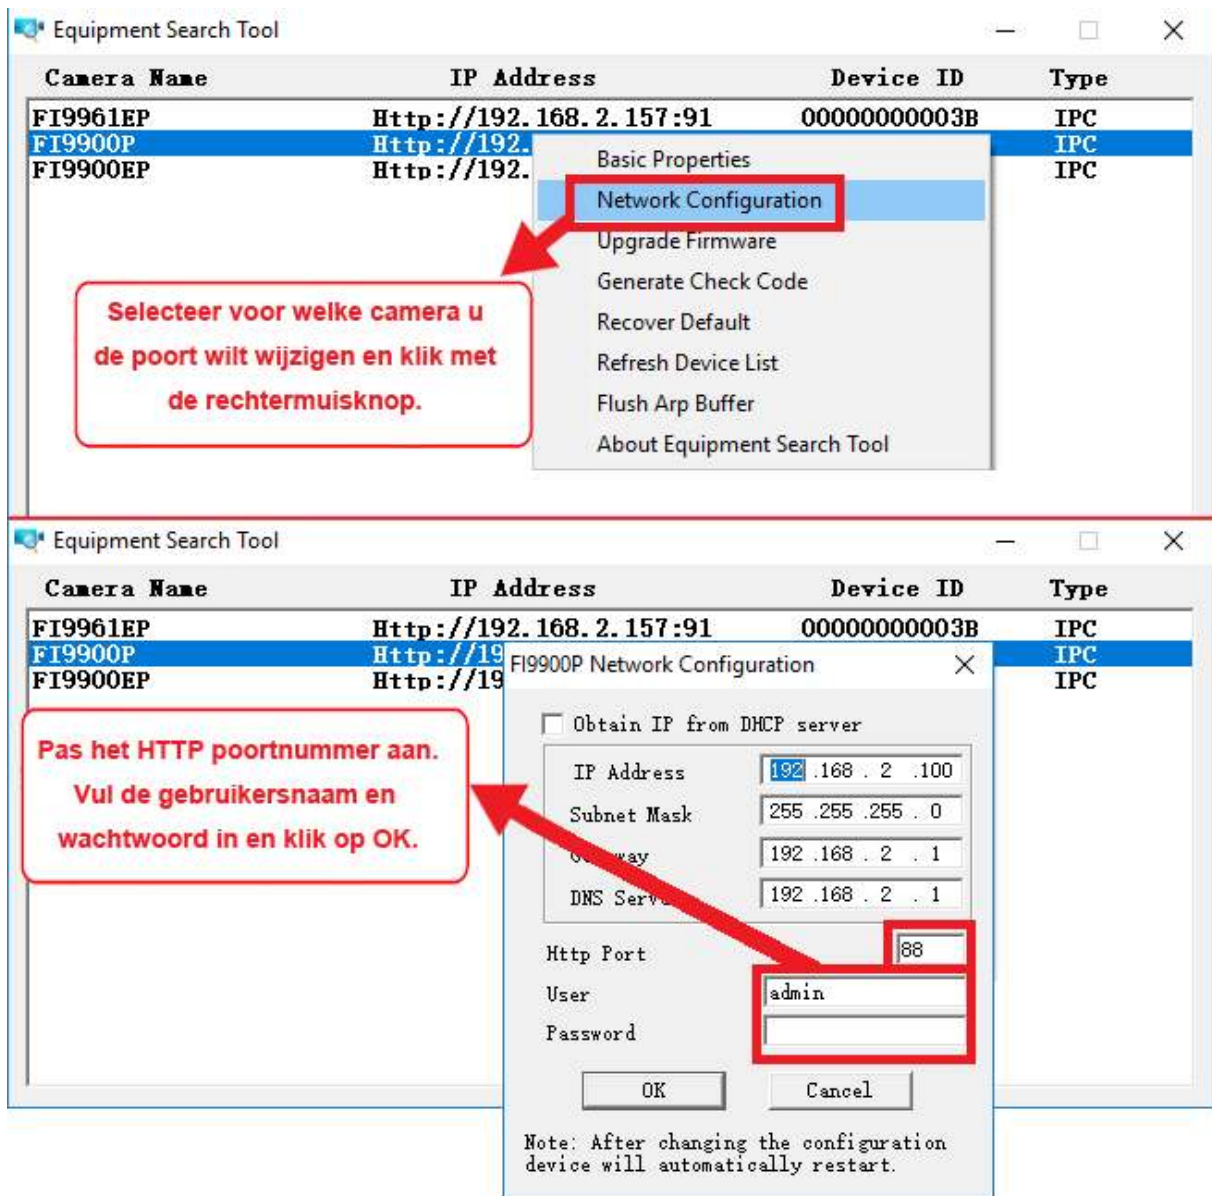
Equipment Search Tool

| Camera Name | IP Address | Device ID | Type |
|---|---|---|---|
| FI9961EP | Http://192.168.2.157:91 | 00000000003B | IPC |
| FI9900P | Http://192. | | IPC |
| FI9900EP | Http://192. | | IPC |

Basic Properties
Network Configuration
Upgrade Firmware
Generate Check Code
Recover Default
Refresh Device List
Flush Arp Buffer
About Equipment Search Tool

Selecteer voor welke camera u de poort wilt wijzigen en klik met de rechtermuisknop.

Equipment Search Tool

| Camera Name | IP Address | Device ID | Type |
|---|---|---|---|
| FI9961EP | Http://192.168.2.157:91 | 00000000003B | IPC |
| FI9900P | Http://19 | | IPC |
| FI9900EP | Http://19 | | IPC |

FI9900P Network Configuration

Obtain IP from DHCP server
IP Address 192 .168 . 2 .100
Subnet Mask 255 .255 .255 . 0
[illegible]way 192 .168 . 2 . 1
DNS Serv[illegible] 192 .168 . 2 . 1
Http Port 88
User admin
Password
OK Cancel
Note: After changing the configuration device will automatically restart.

Pas het HTTP poortnummer aan. Vul de gebruikersnaam en wachtwoord in en klik op OK.